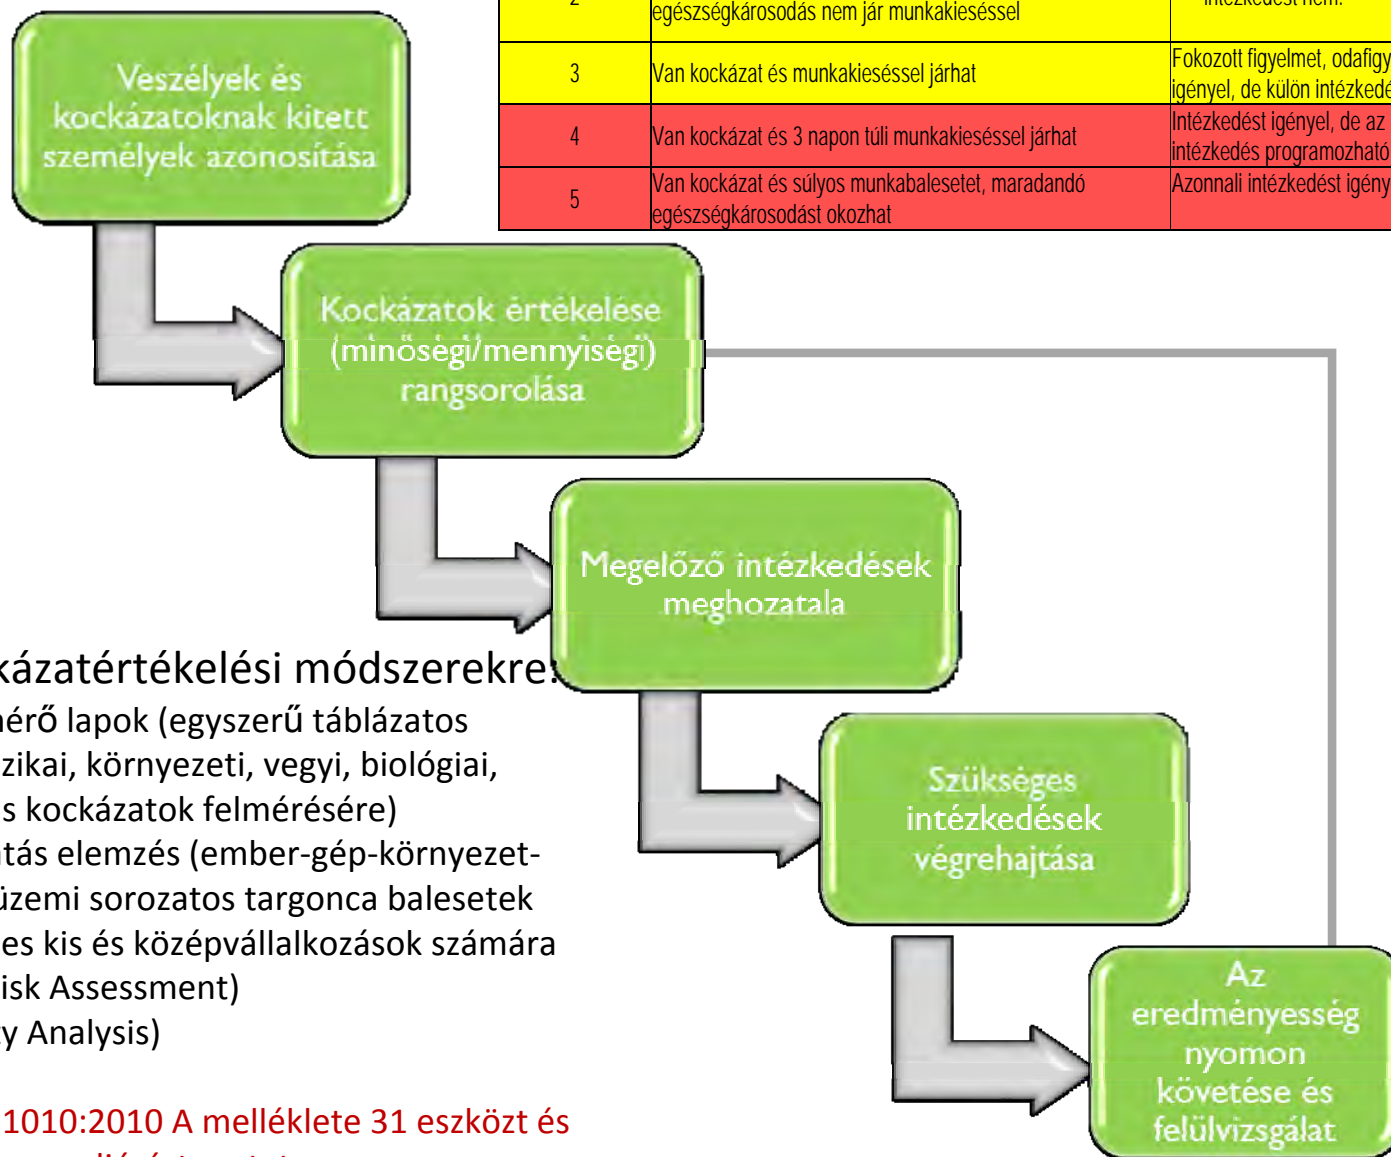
| 2 | egészségkárosodás nem jár munkakieséssel | intézkedést nem. |
|---|---|---|
| 3 | Van kockázat és munkakieséssel járhat | Fokozott figyelmet, odafigy igényel, de külön intézkedé |
| 4 | Van kockázat és 3 napon túli munkakieséssel járhat | Intézkedést igényel, de az intézkedés programozható |
| 5 | Van kockázat és súlyos munkabalesetet, maradandó egészségkárosodást okozhat | Azonnali intézkedést igény |

Veszélyek és kockázatoknak kitett személyek azonosítása

Kockázatok értékelése (minőségi/mennyiségi) rangsorolása

Megelőző intézkedések meghozatala

Szükséges intézkedések végrehajtása

Az eredményesség nyomon követése és felülvizsgálat

kázatértékelési módszerekre:
mérő lapok (egyszerű táblázatos
zikai, környezeti, vegyi, biológiai,
s kockázatok felmérésére)
tás elemzés (ember-gép-környezet-
üzemi sorozatos targonca balesetek
es kis és középvállalkozások számára
isk Assessment)
y Analysis)

1010:2010 A melléklete 31 eszközt és
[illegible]